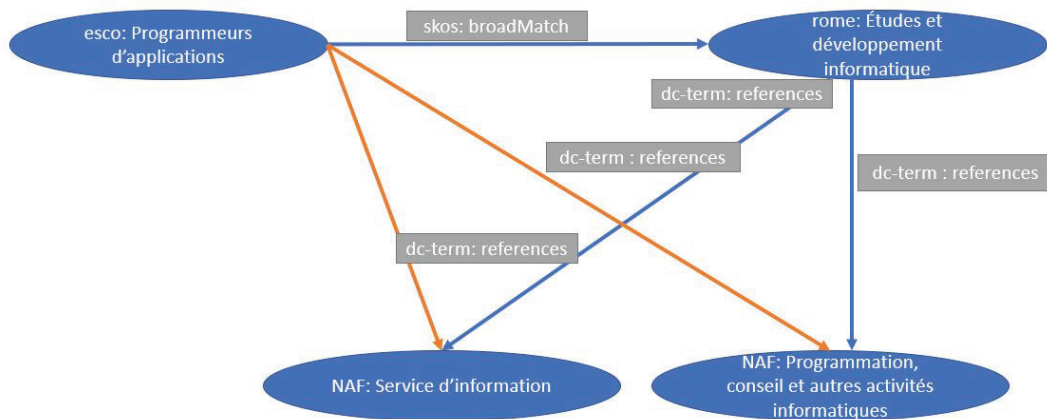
esco: Programmeurs d'applications

skos: broadMatch

rome: Études et développement informatique

dc-term: references

dc-term : references

dc-term : references

dc-term: references

NAF: Service d'information

NAF: Programmation, conseil et autres activités informatiques